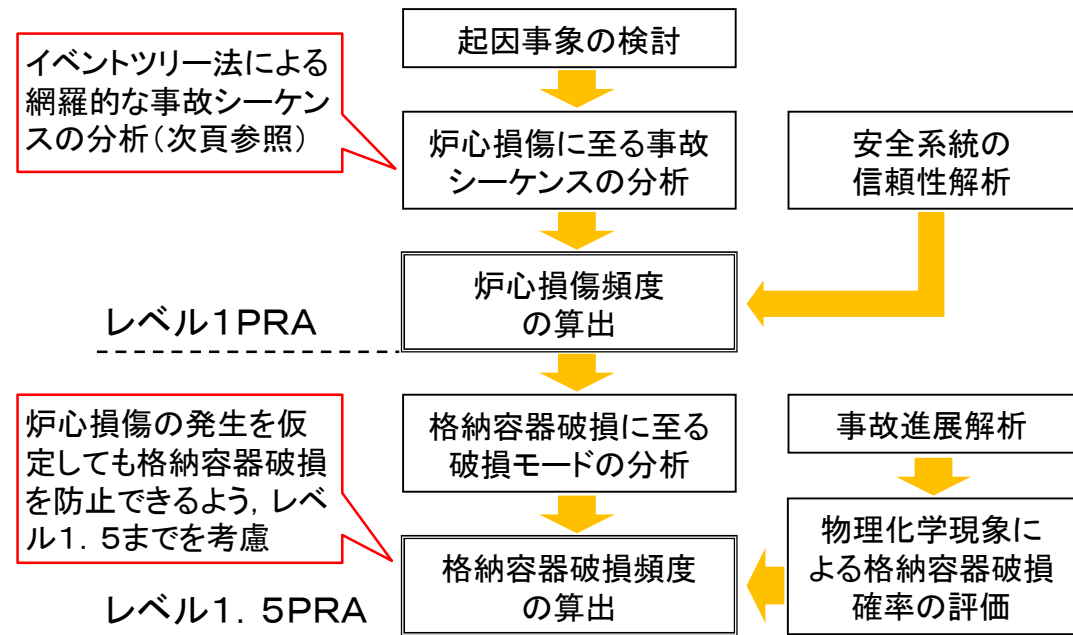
起因事象の検討

イベントツリー法による網羅的な事故シーケンスの分析（次頁参照）

炉心損傷に至る事故シーケンスの分析

安全系統の信頼性解析

炉心損傷頻度の算出

レベル1PRA

炉心損傷の発生を仮定しても格納容器破損を防止できるよう，レベル1．5までを考慮

格納容器破損に至る破損モードの分析

事故進展解析

物理化学現象による格納容器破損確率の評価

格納容器破損頻度の算出

レベル1．5PRA